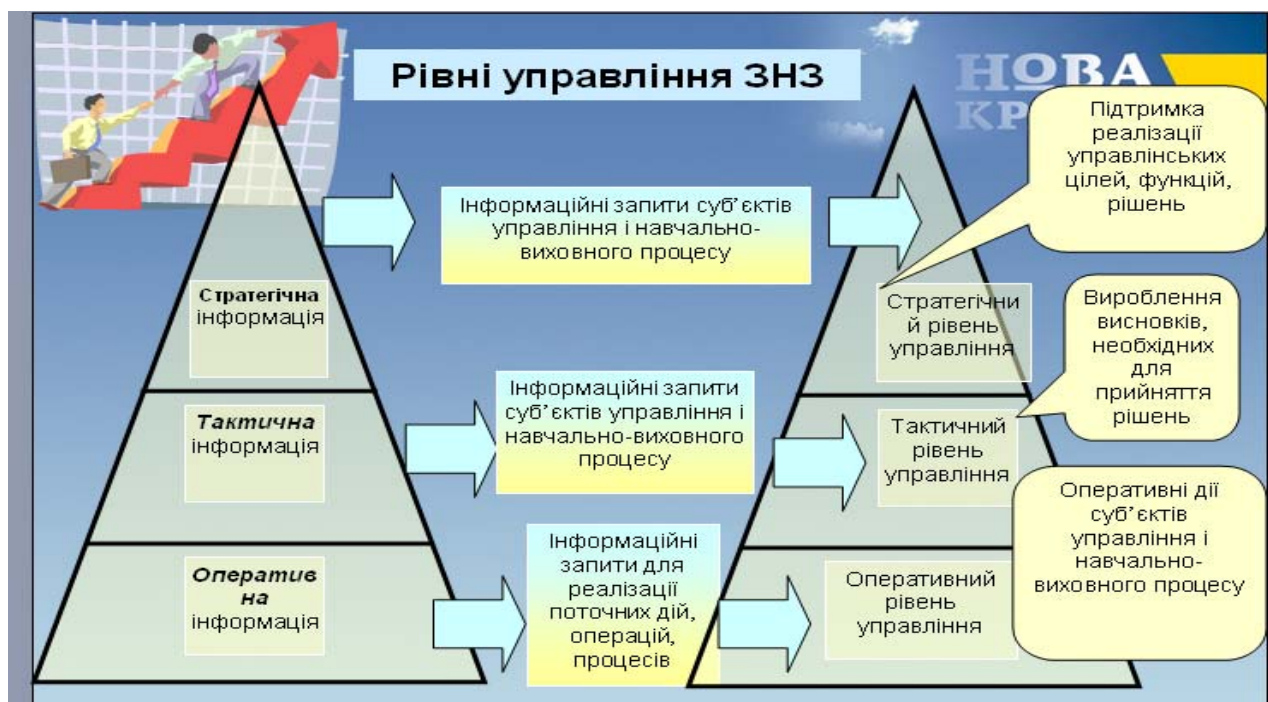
Рівні управління ЗНЗ

НОВА
КР

Підтримка реалізації управлінських цілей, функцій, рішень

Інформаційні запити суб'єктів управління і навчально-виховного процесу

Стратегічна інформація

Стратегічний рівень управління

Вироблення висновків, необхідних для прийняття рішень

Інформаційні запити суб'єктів управління і навчально-виховного процесу

Тактична інформація

Тактичний рівень управління

Оперативні дії суб'єктів управління і навчально-виховного процесу

Оперативна інформація

Інформаційні запити для реалізації поточних дій, операцій, процесів

Оперативний рівень управління